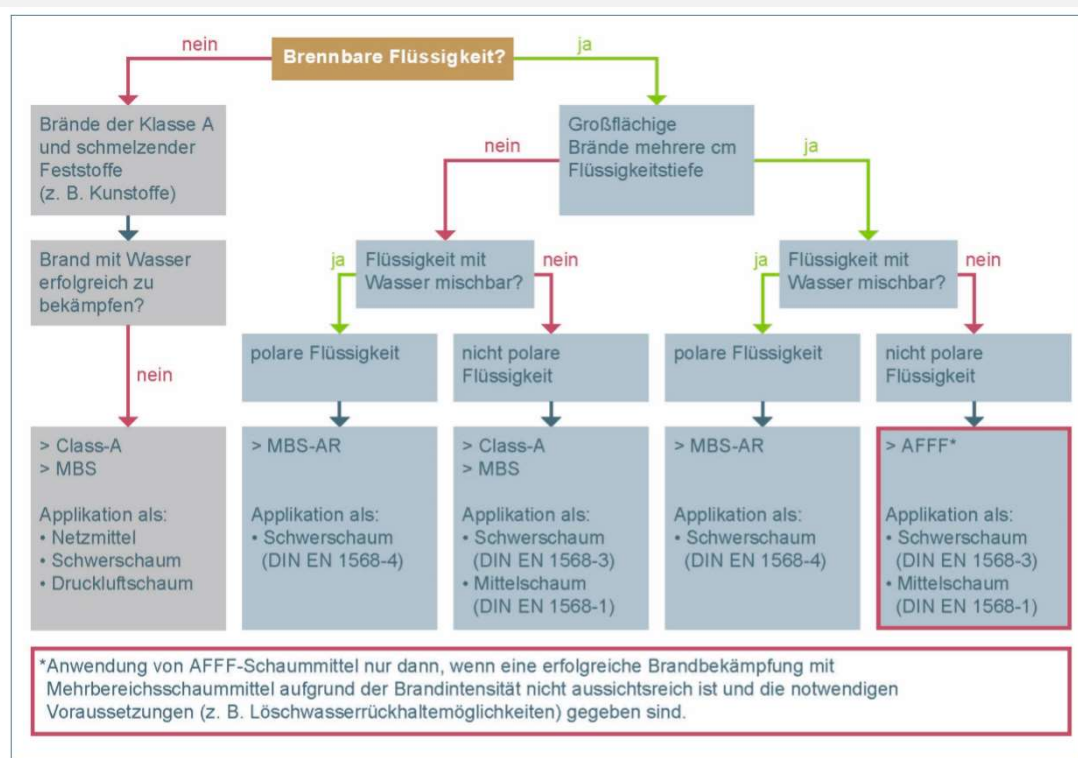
Brennbare Flüssigkeit?

nein

ja

Brände der Klasse A und schmelzender Feststoffe (z. B. Kunststoffe)

Brand mit Wasser erfolgreich zu bekämpfen?

nein

> Class-A
> MBS

Applikation als:
• Netzmittel
• Schwerschaum
• Druckluftschaum

Großflächige Brände mehrere cm Flüssigkeitstiefe

nein

ja

Flüssigkeit mit Wasser mischbar?

ja

nein

polare Flüssigkeit

> MBS-AR

Applikation als:
• Schwerschaum (DIN EN 1568-4)

nicht polare Flüssigkeit

> Class-A
> MBS

Applikation als:
• Schwerschaum (DIN EN 1568-3)
• Mittelschaum (DIN EN 1568-1)

Flüssigkeit mit Wasser mischbar?

ja

nein

polare Flüssigkeit

> MBS-AR

Applikation als:
• Schwerschaum (DIN EN 1568-4)

nicht polare Flüssigkeit

> AFFF*

Applikation als:
• Schwerschaum (DIN EN 1568-3)
• Mittelschaum (DIN EN 1568-1)

*Anwendung von AFFF-Schaummittel nur dann, wenn eine erfolgreiche Brandbekämpfung mit Mehrbereichsschaummittel aufgrund der Brandintensität nicht aussichtsreich ist und die notwendigen Voraussetzungen (z. B. Löschwasserrückhaltemöglichkeiten) gegeben sind.